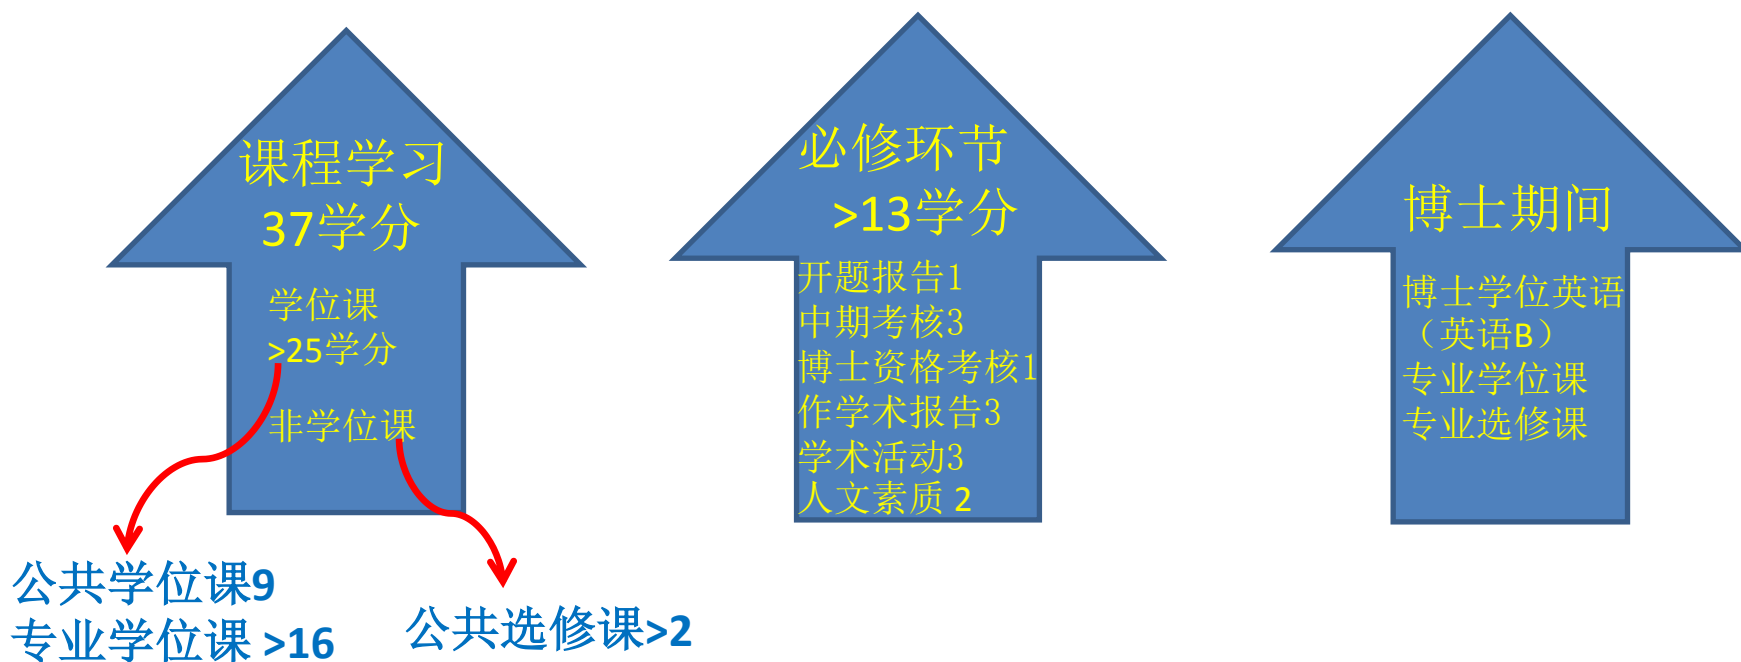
课程学习
37学分

学位课
>25学分

非学位课

公共学位课9
专业学位课 >16

公共选修课>2

必修环节
>13学分

开题报告1
中期考核3
博士资格考核1
作学术报告3
学术活动3
人文素质 2

博士期间

博士学位英语
（英语B）
专业学位课
专业选修课